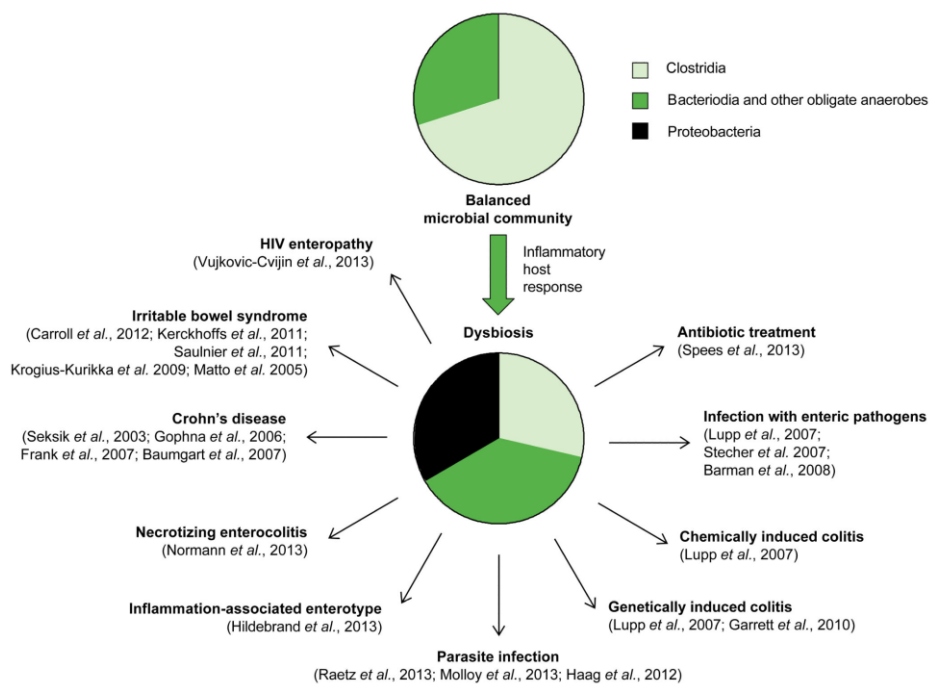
Clostridia
Bacteriodia and other obligate anaerobes
Proteobacteria

Balanced microbial community

Inflammatory host response

Dysbiosis

HIV enteropathy
(Vujkovic-Cvijin et al., 2013)

Irritable bowel syndrome
(Carroll et al., 2012; Kerckhoffs et al., 2011; Saulnier et al., 2011; Krogius-Kurikka et al. 2009; Matto et al. 2005)

Crohn's disease
(Seksik et al., 2003; Gophna et al., 2006; Frank et al., 2007; Baumgart et al., 2007)

Necrotizing enterocolitis
(Normann et al., 2013)

Inflammation-associated enterotype
(Hildebrand et al., 2013)

Parasite infection
(Raetz et al., 2013; Molloy et al., 2013; Haag et al., 2012)

Genetically induced colitis
(Lupp et al., 2007; Garrett et al., 2010)

Chemically induced colitis
(Lupp et al., 2007)

Infection with enteric pathogens
(Lupp et al., 2007; Stecher et al. 2007; Barman et al., 2008)

Antibiotic treatment
(Spees et al., 2013)